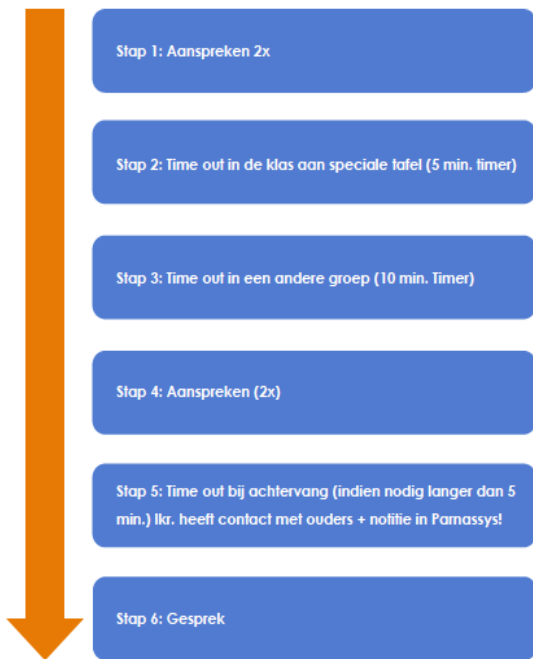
Stap 1: Aanspreken 2x

Stap 2: Time out in de klas aan speciale tafel (5 min. timer)

Stap 3: Time out in een andere groep (10 min. Timer)

Stap 4: Aanspreken (2x)

Stap 5: Time out bij achtervang (indien nodig langer dan 5 min.) lkr. heeft contact met ouders + notitie in Parnassys!

Stap 6: Gesprek